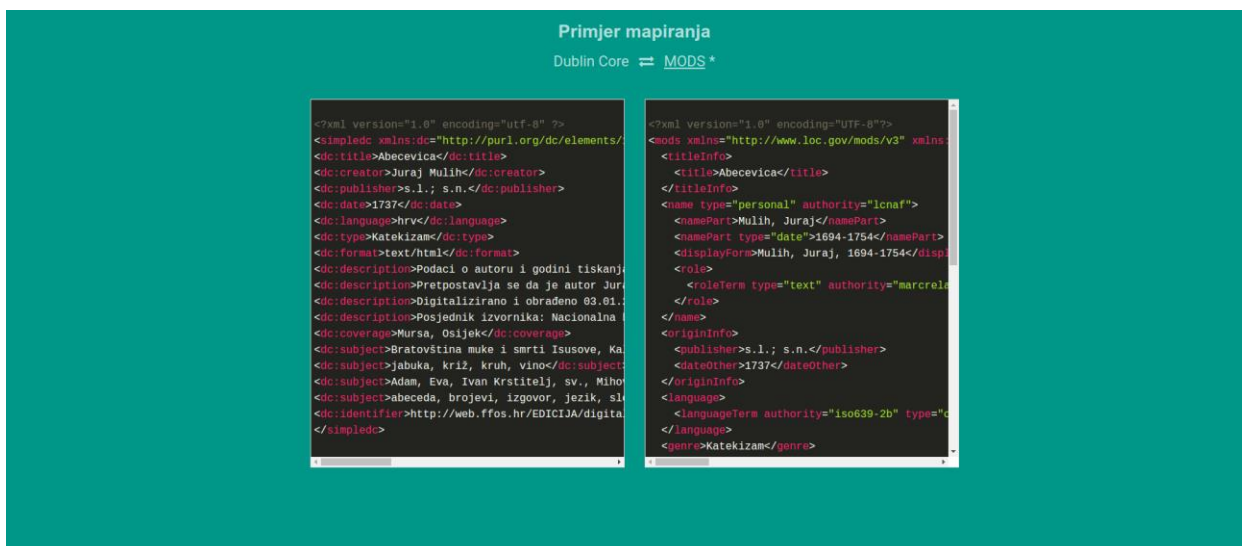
Primjer mapiranja

Dublin Core ⇄ MODS *

<?xml version="1.0" encoding="utf-8" ?>
<simpledc xmlns:dc="http://purl.org/dc/elements/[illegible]
<dc:title>Abecevica</dc:title>
<dc:creator>Juraj Mulih</dc:creator>
<dc:publisher>s.l.; s.n.</dc:publisher>
<dc:date>1737</dc:date>
<dc:language>hrv</dc:language>
<dc:type>Katekizam</dc:type>
<dc:format>text/html</dc:format>
<dc:description>Podaci o autoru i godini tiskanja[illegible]
<dc:description>Pretpostavlja se da je autor Jura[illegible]
<dc:description>Digitalizirano i obrađeno 03.01.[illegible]
<dc:description>Posjednik izvornika: Nacionalna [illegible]
<dc:coverage>Mursa, Osijek</dc:coverage>
<dc:subject>Bratovština muke i smrti Isusove, Ka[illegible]
<dc:subject>jabuka, križ, kruh, vino</dc:subject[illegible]
<dc:subject>Adam, Eva, Ivan Krstitelj, sv., Miho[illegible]
<dc:subject>abeceda, brojevi, izgovor, jezik, sl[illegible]
<dc:identifier>http://web.ffos.hr/EDICIJA/digita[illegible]
</simpledc>

<?xml version="1.0" encoding="UTF-8"?>
<mods xmlns="http://www.loc.gov/mods/v3" xmlns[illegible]
<titleInfo>
<title>Abecevica</title>
</titleInfo>
<name type="personal" authority="lcnaf">
<namePart>Mulih, Juraj</namePart>
<namePart type="date">1694-1754</namePart>
<displayForm>Mulih, Juraj, 1694-1754</displ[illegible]
<role>
<roleTerm type="text" authority="marcrela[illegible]
</role>
</name>
<originInfo>
<publisher>s.l.; s.n.</publisher>
<dateOther>1737</dateOther>
</originInfo>
<language>
<languageTerm authority="iso639-2b" type="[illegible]
</language>
<genre>Katekizam</genre>